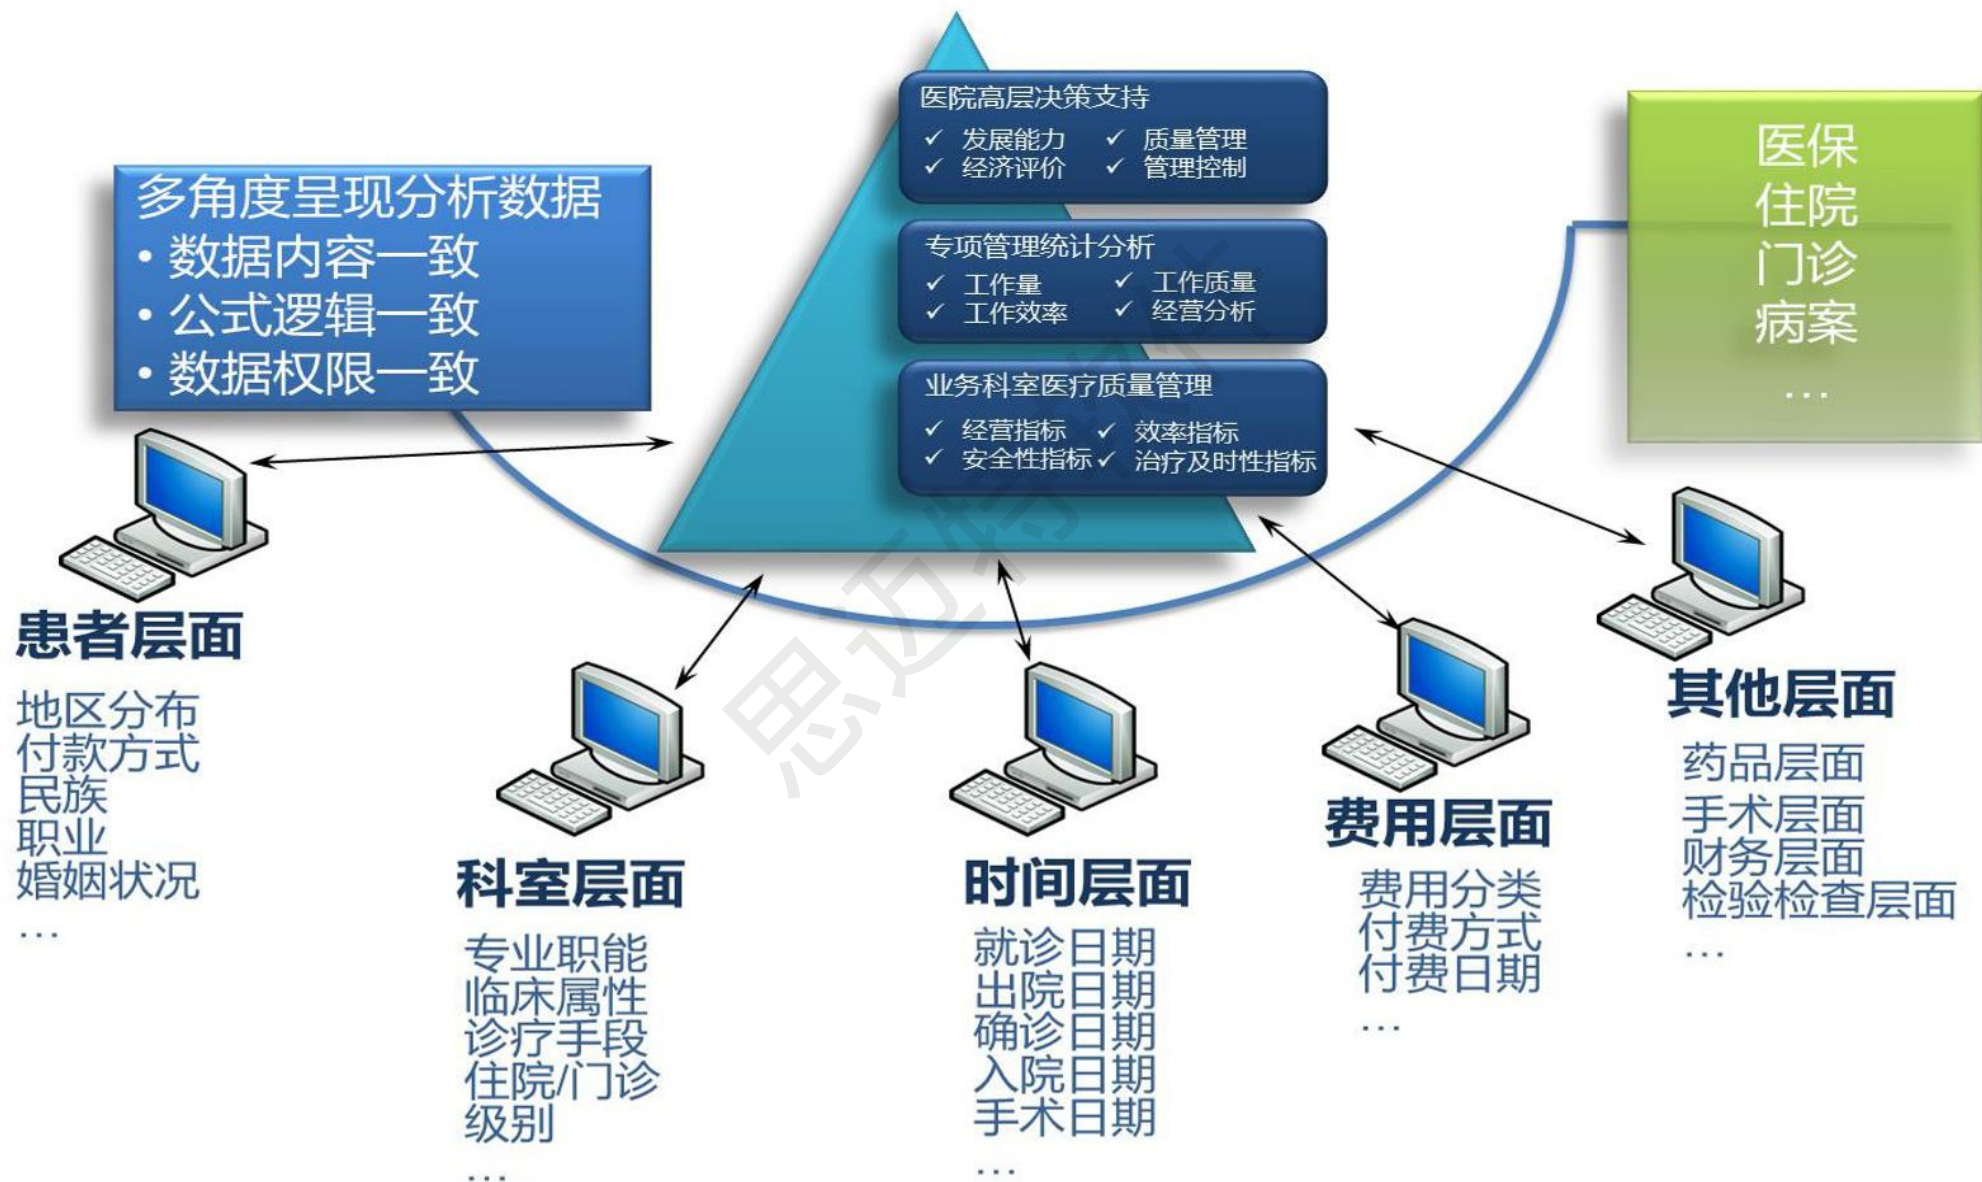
多角度呈现分析数据
• 数据内容一致
• 公式逻辑一致
• 数据权限一致

医院高层决策支持
✓ 发展能力 ✓ 质量管理
✓ 经济评价 ✓ 管理控制

专项管理统计分析
✓ 工作量 ✓ 工作质量
✓ 工作效率 ✓ 经营分析

业务科室医疗质量管理
✓ 经营指标 ✓ 效率指标
✓ 安全性指标 ✓ 治疗及时性指标

医保
住院
门诊
病案
...

患者层面
地区分布
付款方式
民族
职业
婚姻状况
...

科室层面
专业职能
临床属性
诊疗手段
住院/门诊
级别
...

时间层面
就诊日期
出院日期
确诊日期
入院日期
手术日期
...

费用层面
费用分类
付费方式
付费日期
...

其他层面
药品层面
手术层面
财务层面
检验检查层面
...